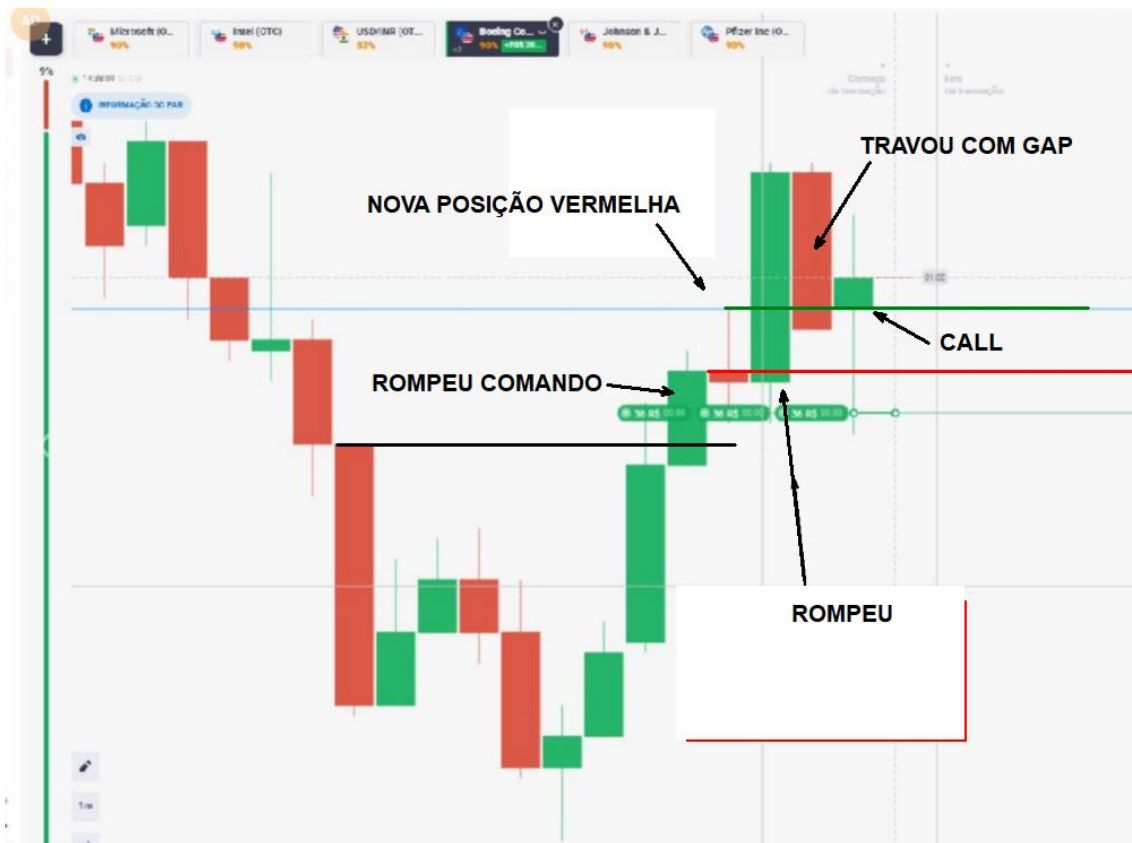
Microsoft (O... 90%
Intel (OTC) 90%
USD/INR (OT... 83%
Boeing Co... 90%
Johnson & J... 90%
Pfizer Inc (O... 90%

9%

INFORMAÇÃO DO PAR

Começo da transação
Fim da transação

TRAVOU COM GAP

NOVA POSIÇÃO VERMELHA

01:00

CALL

ROMPEU COMANDO

36 R$
36 R$
36 R$

ROMPEU

1m